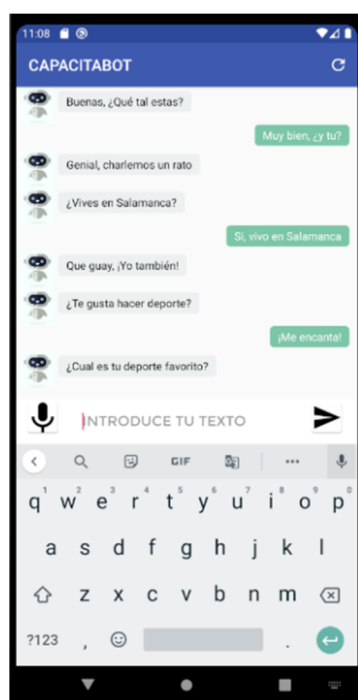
11:08

CAPACITABOT

Buenas, ¿Qué tal estas?

Muy bien, ¿y tu?

Genial, charlemos un rato

¿Vives en Salamanca?

Si, vivo en Salamanca

Que guay, ¡Yo también!

¿Te gusta hacer deporte?

¡Me encanta!

¿Cual es tu deporte favorito?

INTRODUCE TU TEXTO

GIF

q 1 w 2 e 3 r 4 t 5 y 6 u 7 i 8 o 9 p 0
a s d f g h j k l
z x c v b n m
?123 , .